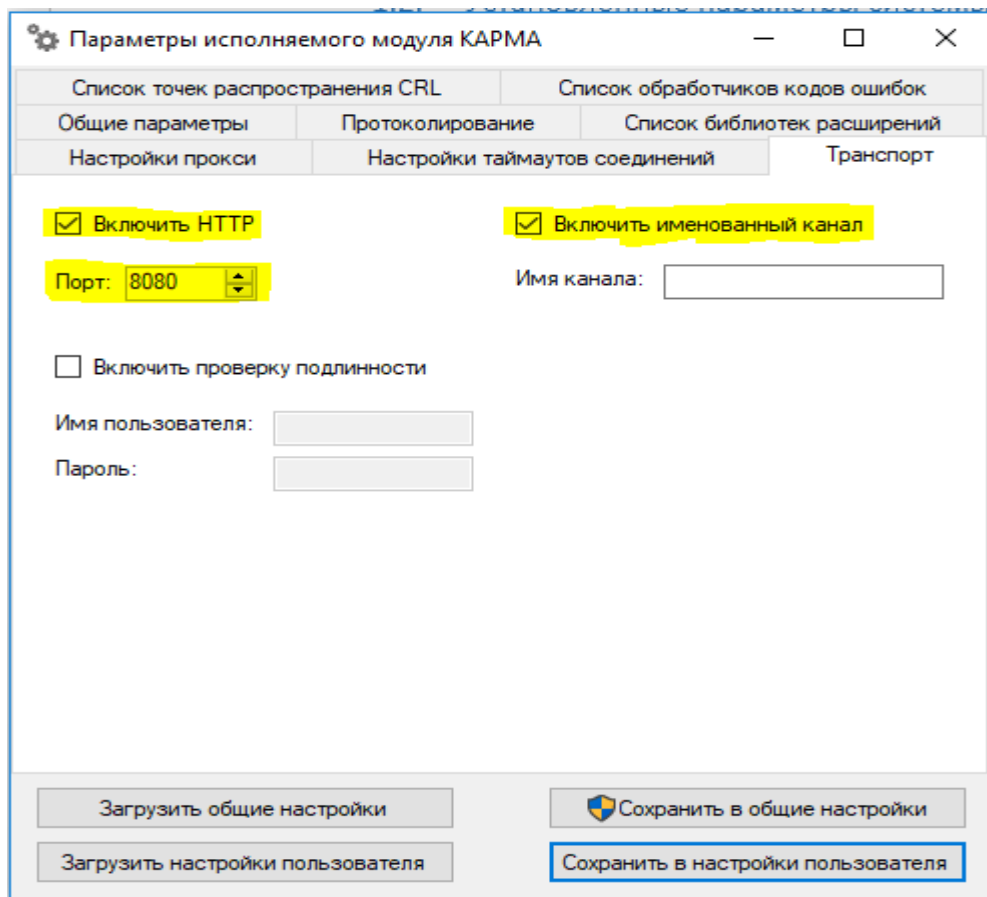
Параметры исполняемого модуля КАРМА

Список точек распространения CRL
Список обработчиков кодов ошибок
Общие параметры
Протоколирование
Список библиотек расширений
Настройки прокси
Настройки таймаутов соединений
Транспорт

Включить HTTP
Порт: 8080

Включить именованный канал
Имя канала:

Включить проверку подлинности
Имя пользователя:
Пароль:

Загрузить общие настройки
Сохранить в общие настройки
Загрузить настройки пользователя
Сохранить в настройки пользователя